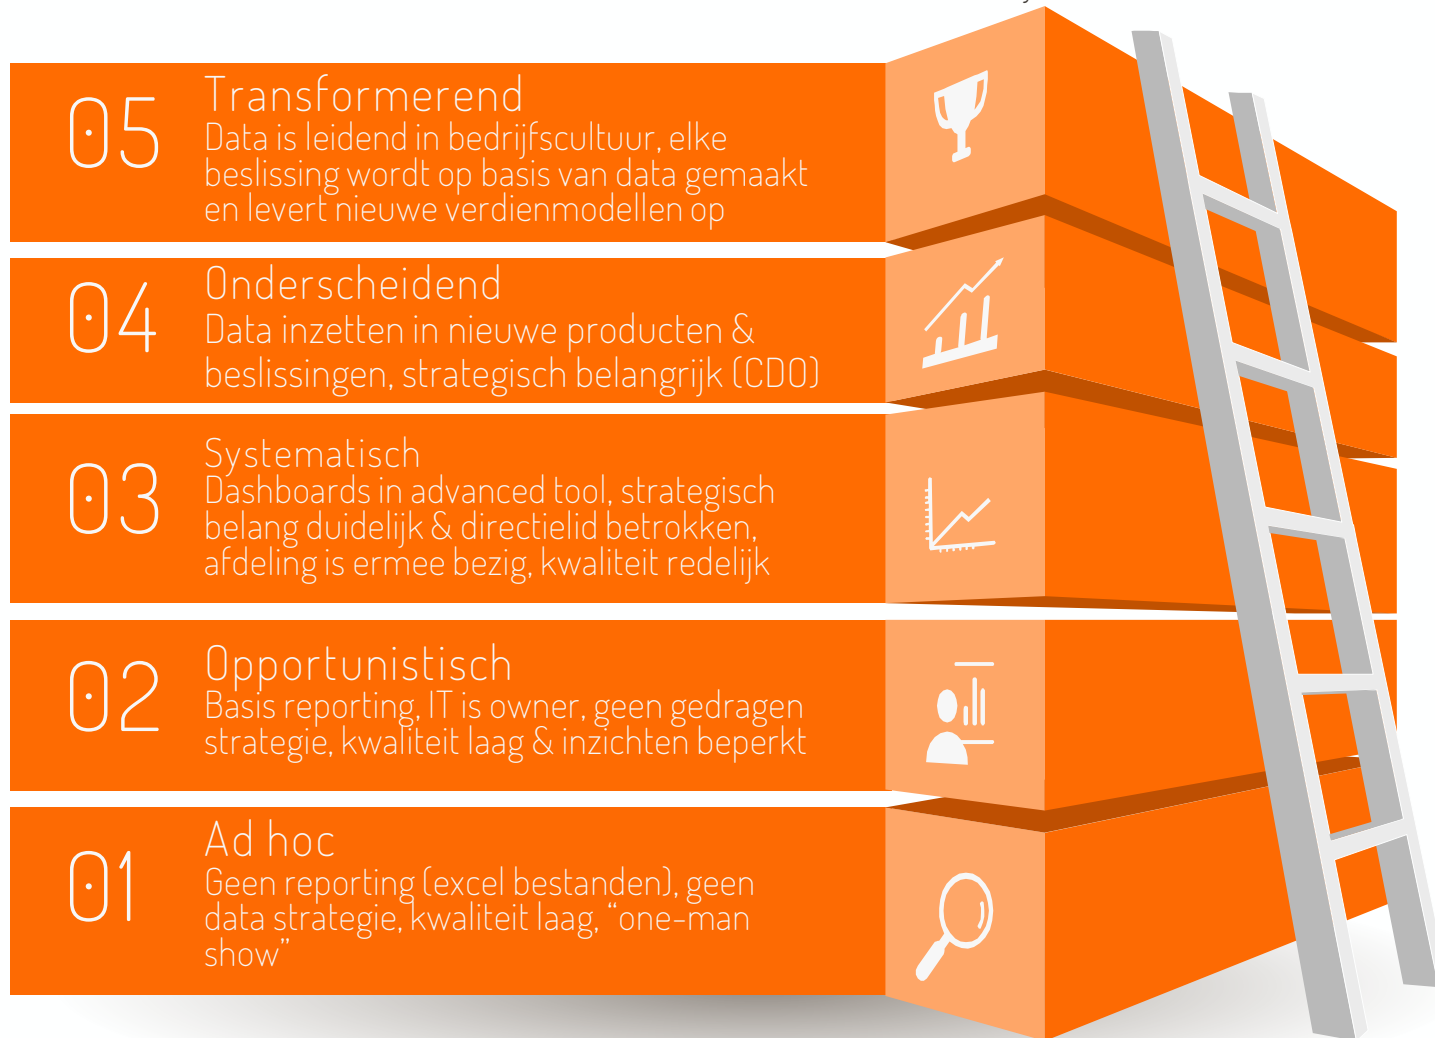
05 Transformerend
Data is leidend in bedrijfscultuur, elke beslissing wordt op basis van data gemaakt en levert nieuwe verdienmodellen op

04 Onderscheidend
Data inzetten in nieuwe producten & beslissingen, strategisch belangrijk (CDO)

03 Systematisch
Dashboards in advanced tool, strategisch belang duidelijk & directielid betrokken, afdeling is ermee bezig, kwaliteit redelijk

02 Opportunistisch
Basis reporting, IT is owner, geen gedragen strategie, kwaliteit laag & inzichten beperkt

01 Ad hoc
Geen reporting (excel bestanden), geen data strategie, kwaliteit laag, "one-man show"